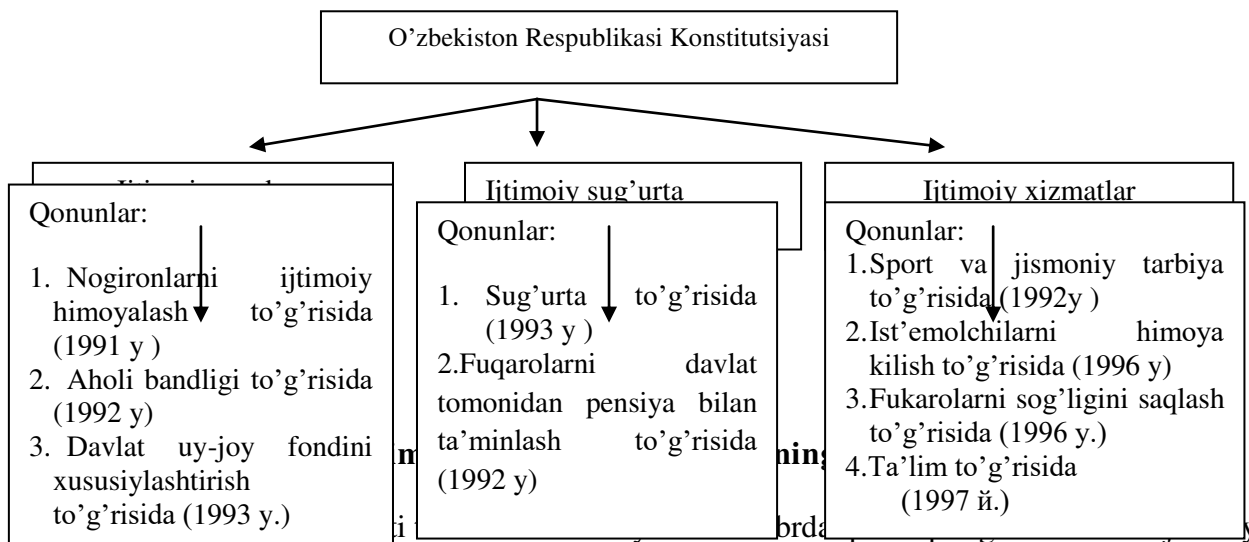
O’zbekiston Respublikasi Konstitutsiyasi

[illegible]

Qonunlar:

1. Nogironlarni ijtimoiy himoyalash to’g’risida (1991 y )
2. Aholi bandligi to’g’risida (1992 y)
3. Davlat uy-joy fondini xususiylashtirish to’g’risida (1993 y.)

Ijtimoiy sug’urta

Qonunlar:

1. Sug’urta to’g’risida (1993 y )
2.Fuqarolarni davlat tomonidan pensiya bilan ta’minlash to’g’risida (1992 y)

Ijtimoiy xizmatlar

Qonunlar:
1.Sport va jismoniy tarbiya to’g’risida (1992y )
2.Ist’emolchilarni himoya kilish to’g’risida (1996 y)
3.Fukarolarni sog’ligini saqlash to’g’risida (1996 y.)
4.Ta’lim to’g’risida (1997 й.)

m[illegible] ning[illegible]

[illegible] brda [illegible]